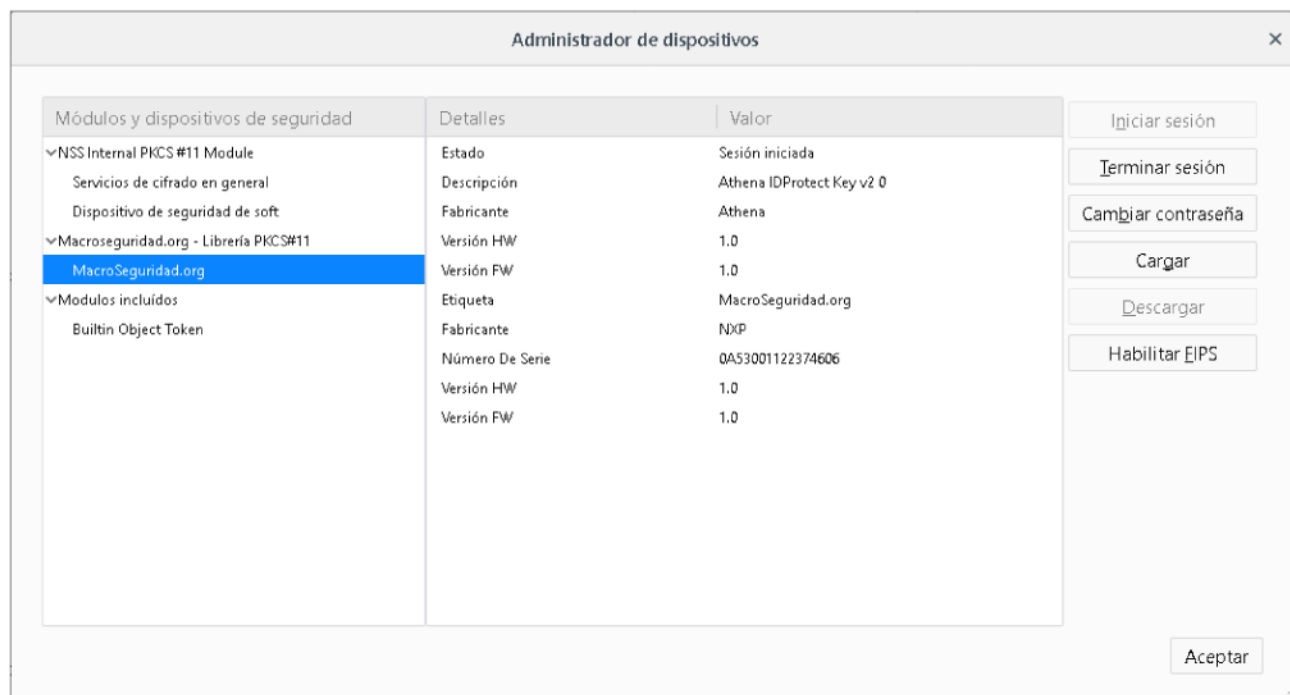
Administrador de dispositivos

×

| Módulos y dispositivos de seguridad |
|---|
| ∨NSS Internal PKCS #11 Module |
| Servicios de cifrado en general |
| Dispositivo de seguridad de soft |
| ∨Macroseguridad.org - Librería PKCS#11 |
| MacroSeguridad.org |
| ∨Modulos incluídos |
| Builtin Object Token |

| Detalles | Valor |
|---|---|
| Estado | Sesión iniciada |
| Descripción | Athena IDProtect Key v2 0 |
| Fabricante | Athena |
| Versión HW | 1.0 |
| Versión FW | 1.0 |
| Etiqueta | MacroSeguridad.org |
| Fabricante | NXP |
| Número De Serie | 0A53001122374606 |
| Versión HW | 1.0 |
| Versión FW | 1.0 |

Iniciar sesión

Terminar sesión

Cambiar contraseña

Cargar

Descargar

Habilitar FIPS

Aceptar